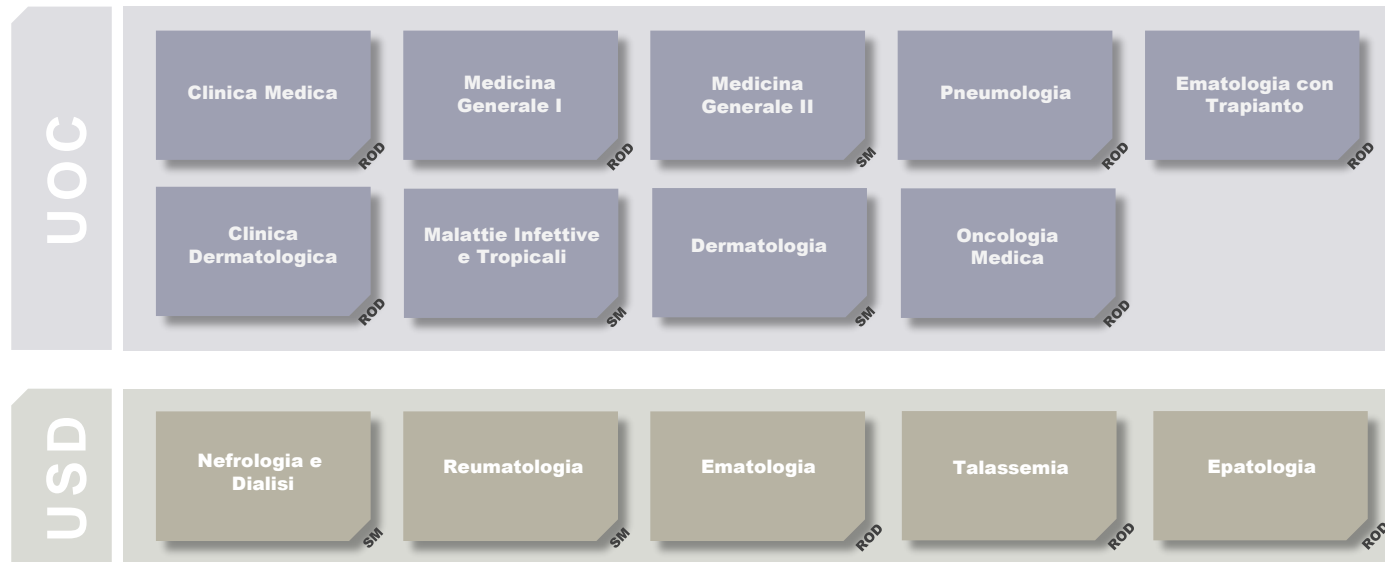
UOC

Clinica Medica
ROD

Medicina Generale I
ROD

Medicina Generale II
SM

Pneumologia
ROD

Ematologia con Trapianto
ROD

Clinica Dermatologica
ROD

Malattie Infettive e Tropicali
SM

Dermatologia
SM

Oncologia Medica
ROD

USD

Nefrologia e Dialisi
SM

Reumatologia
SM

Ematologia
ROD

Talassemia
ROD

Epatologia
ROD